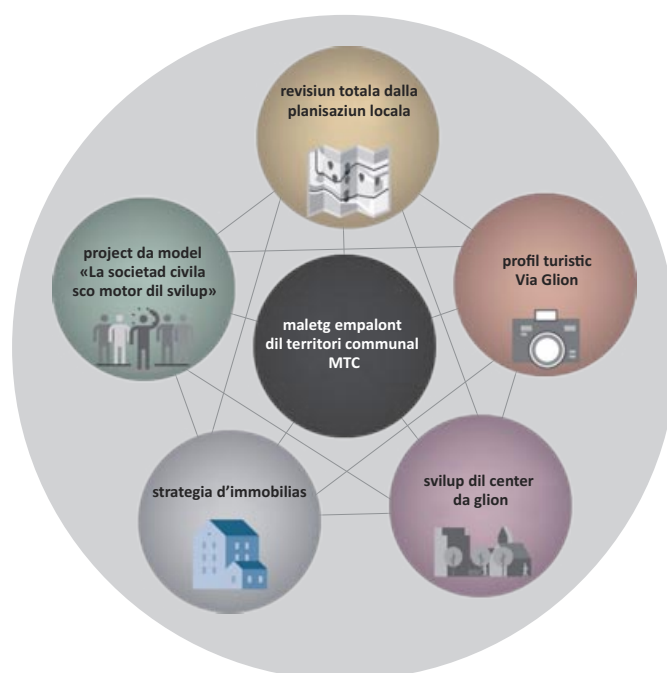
revisiun totala dalla planisaziun locala

project da model «La societad civila sco motor dil svilup»

profil turistic Via Glion

maletg empalont dil territori communal MTC

strategia d'immobilias

svilup dil center da glion